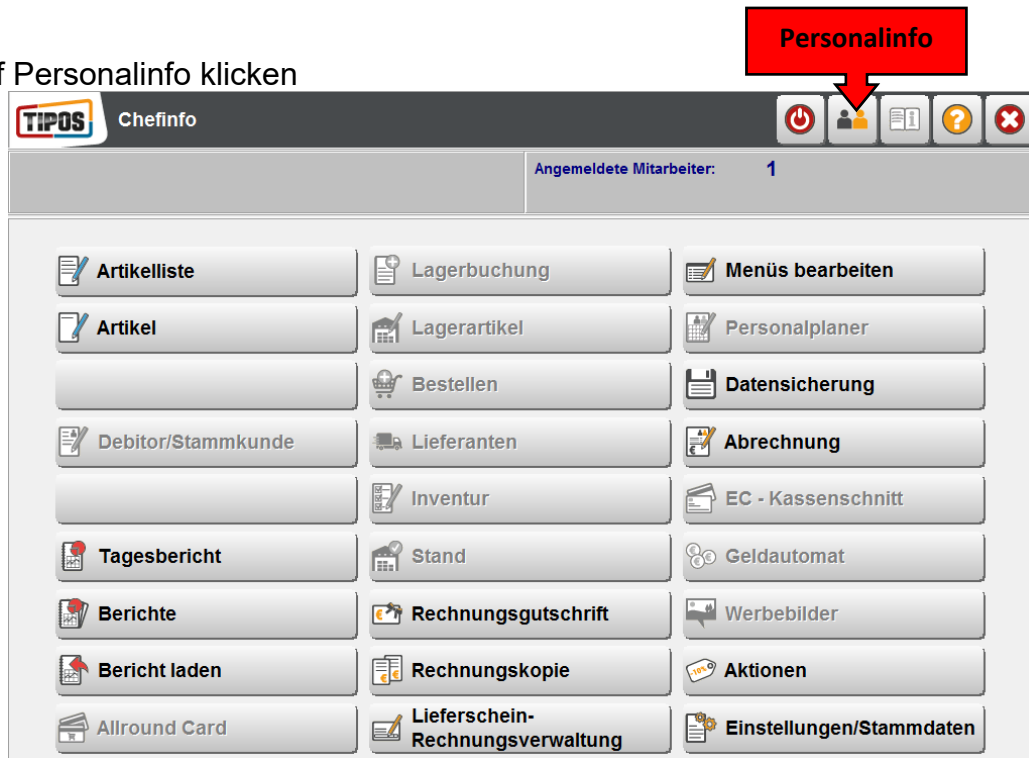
f Personalinfo klicken

Personalinfo

TIPOS Chefinfo

Angemeldete Mitarbeiter: 1

Artikelliste

Lagerbuchung

Menüs bearbeiten

Artikel

Lagerartikel

Personalplaner

Bestellen

Datensicherung

Debitor/Stammkunde

Lieferanten

Abrechnung

Inventur

EC - Kassenschnitt

Tagesbericht

Stand

Geldautomat

Berichte

Rechnungsgutschrift

Werbebilder

Bericht laden

Rechnungskopie

Aktionen

Allround Card

Lieferschein-Rechnungsverwaltung

Einstellungen/Stammdaten